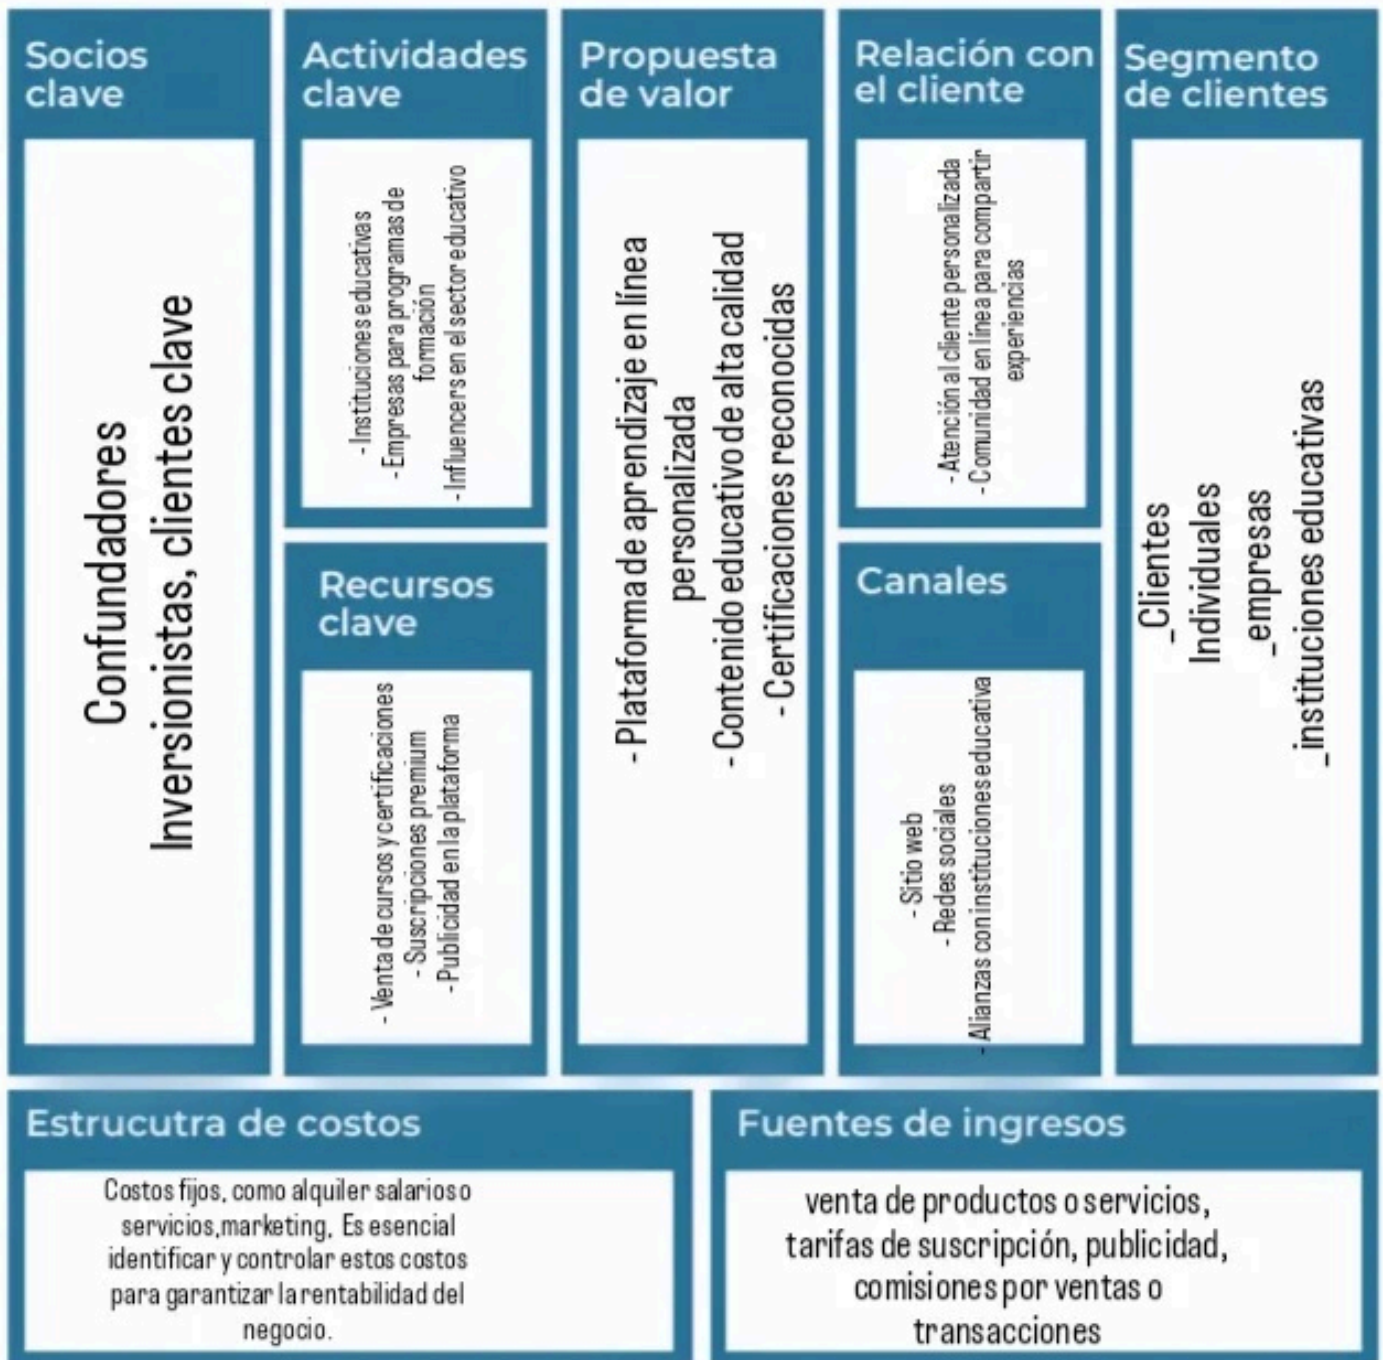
Socios clave

Confundadores
Inversionistas, clientes clave

Actividades clave

-Instituciones educativas
-Empresas para programas de formación
-Influencers en el sector educativo

Recursos clave

- Venta de cursos y certificaciones
- Suscripciones premium
-Publicidad en la plataforma

Propuesta de valor

- Plataforma de aprendizaje en línea personalizada
- Contenido educativo de alta calidad
- Certificaciones reconocidas

Relación con el cliente

- Atención al cliente personalizada
- Comunidad en línea para compartir experiencias

Canales

- Sitio web
- Redes sociales
- Alianzas con instituciones educativa

Segmento de clientes

_Clientes
Individuales
_empresas
_instituciones educativas

Estrucutra de costos

Costos fijos, como alquiler salarios o servicios,marketing. Es esencial identificar y controlar estos costos para garantizar la rentabilidad del negocio.

Fuentes de ingresos

venta de productos o servicios, tarifas de suscripción, publicidad, comisiones por ventas o transacciones